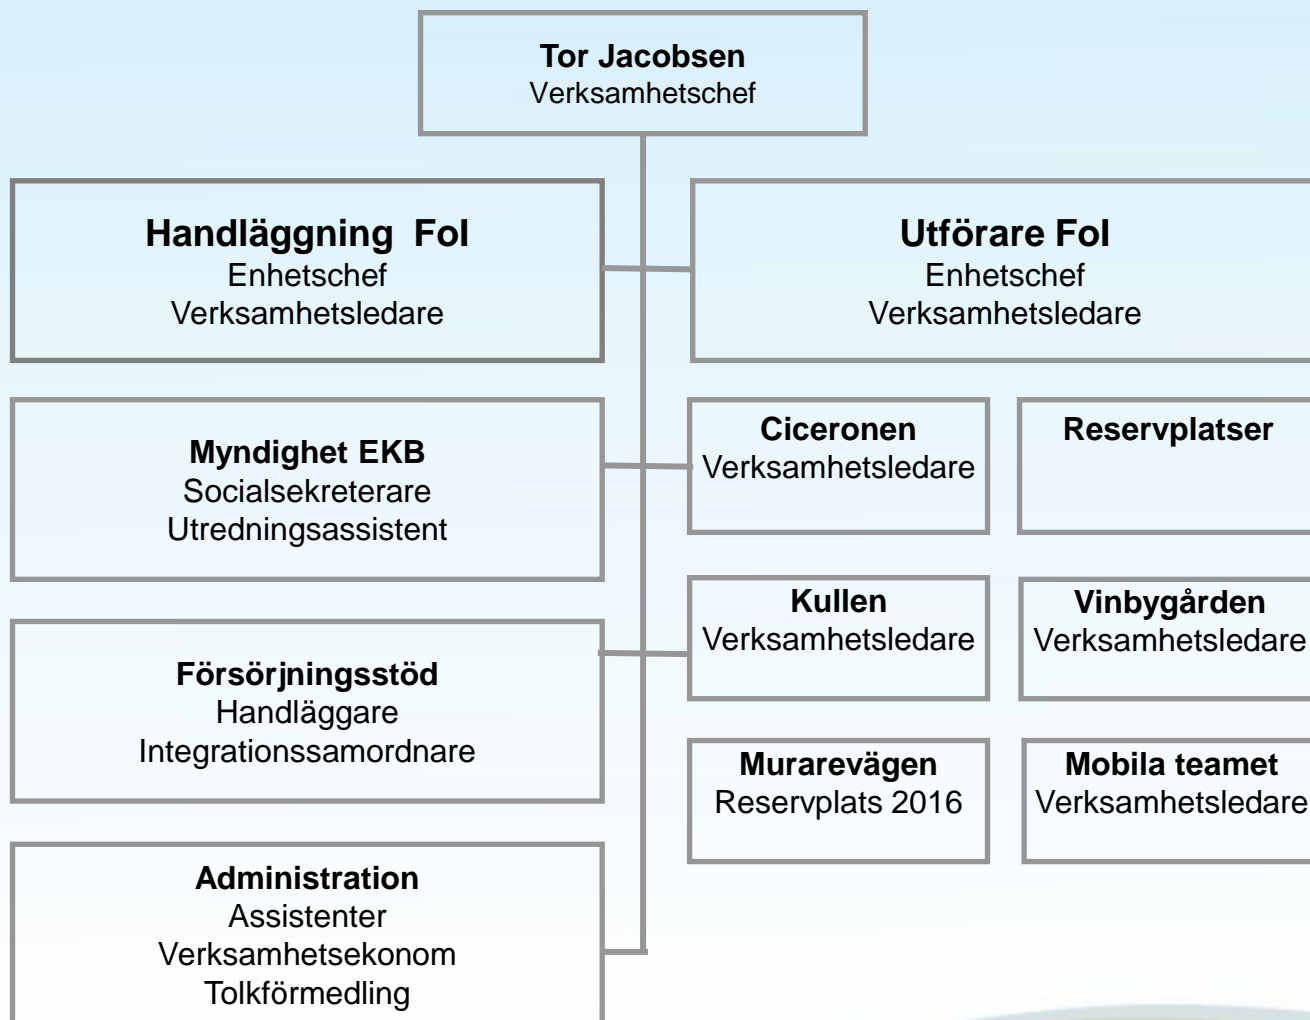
Tor Jacobsen
Verksamhetschef

Handläggning FoI
Enhetschef
Verksamhetsledare

Utförare FoI
Enhetschef
Verksamhetsledare

Myndighet EKB
Socialsekreterare
Utredningsassistent

Ciceronen
Verksamhetsledare

Reservplatser

Kullen
Verksamhetsledare

Vinbygården
Verksamhetsledare

Försörjningsstöd
Handläggare
Integrationssamordnare

Murarevägen
Reservplats 2016

Mobila teamet
Verksamhetsledare

Administration
Assistenter
Verksamhetsekonom
Tolkförmedling